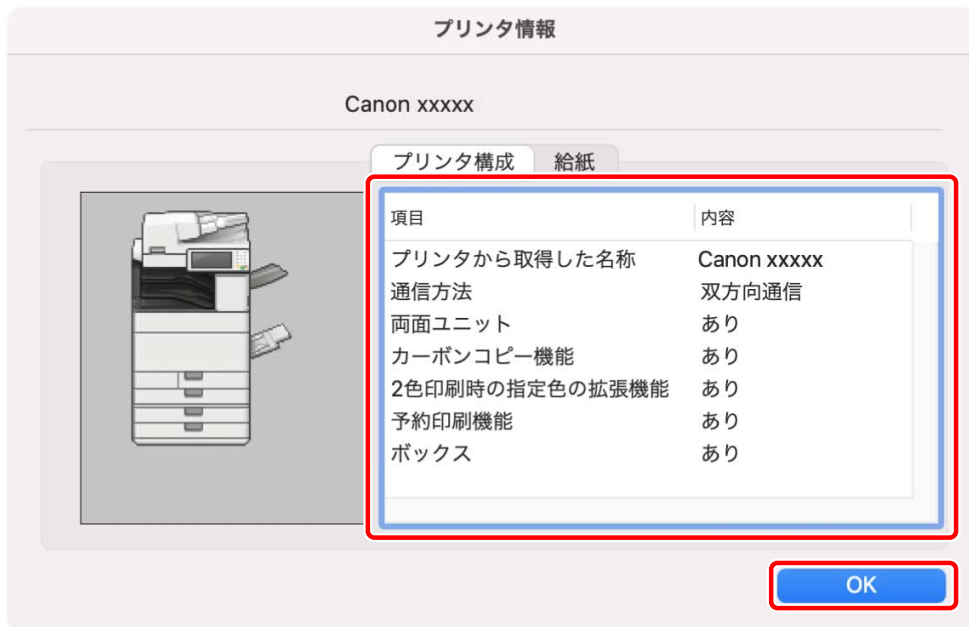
プリンタ情報

Canon xxxxx

プリンタ構成　給紙

| 項目 | 内容 |
|---|---|
| プリンタから取得した名称 | Canon xxxxx |
| 通信方法 | 双方向通信 |
| 両面ユニット | あり |
| カーボンコピー機能 | あり |
| 2色印刷時の指定色の拡張機能 | あり |
| 予約印刷機能 | あり |
| ボックス | あり |

OK